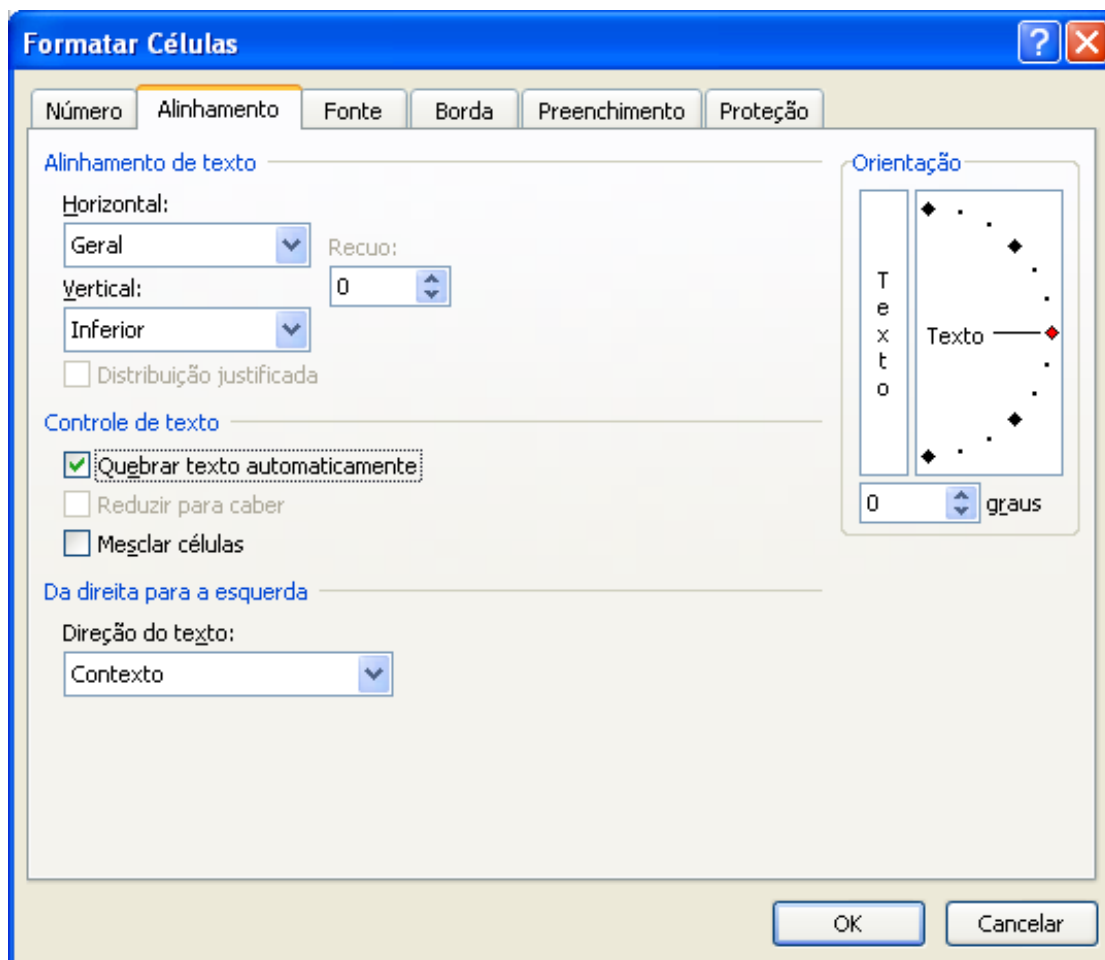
Formatar Células

?

Número | Alinhamento | Fonte | Borda | Preenchimento | Proteção

Alinhamento de texto

Horizontal:

Geral

Recuo:

0

Vertical:

Inferior

Distribuição justificada

Controle de texto

Quebrar texto automaticamente

Reduzir para caber

Mesclar células

Da direita para a esquerda

Direção do texto:

Contexto

Orientação

T
e
x
t
o

Texto

0 graus

OK

Cancelar